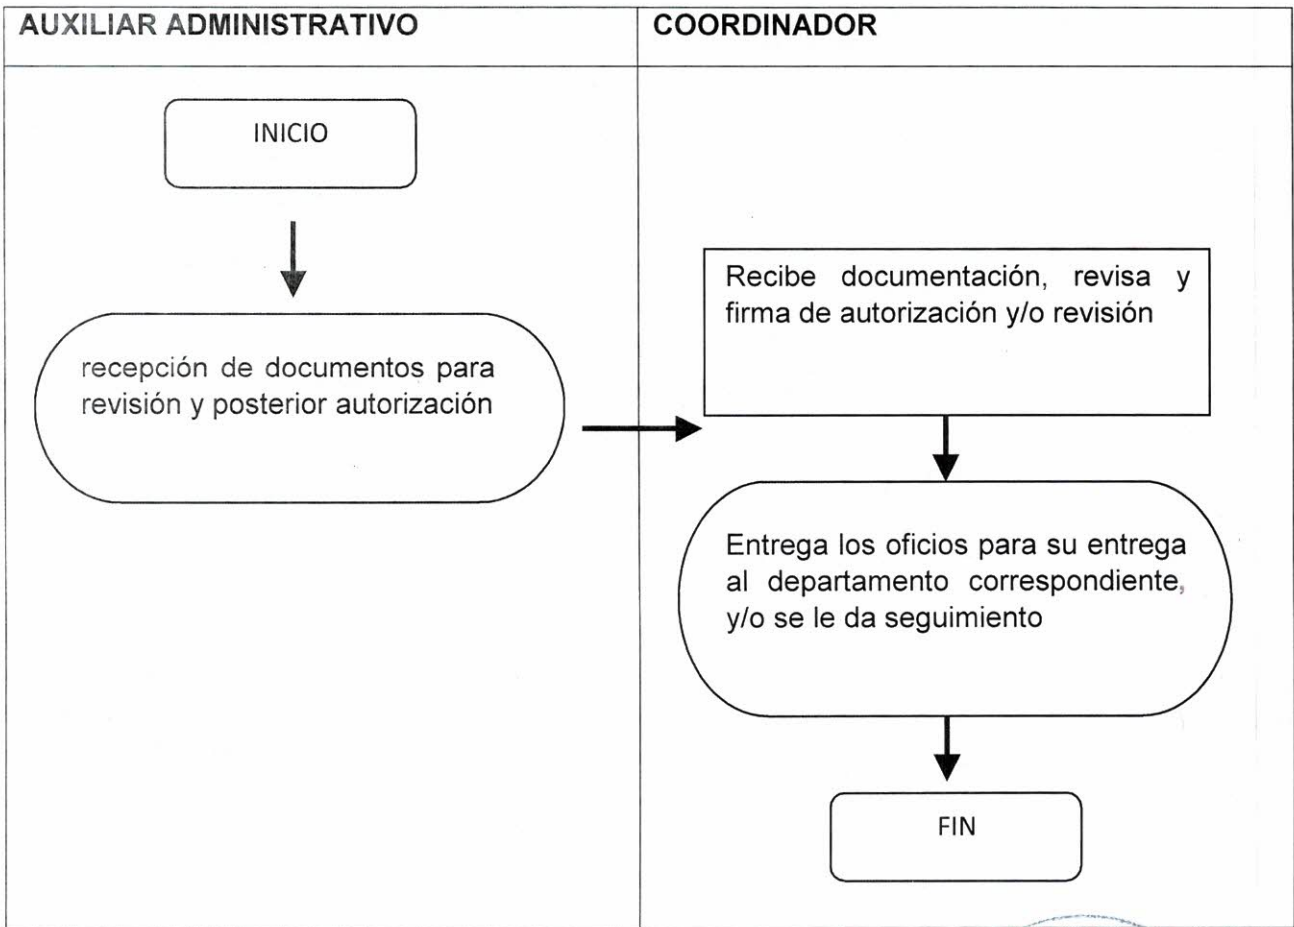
AUXILIAR ADMINISTRATIVO

COORDINADOR

INICIO

recepción de documentos para revisión y posterior autorización

Recibe documentación, revisa y firma de autorización y/o revisión

Entrega los oficios para su entrega al departamento correspondiente, y/o se le da seguimiento

FIN